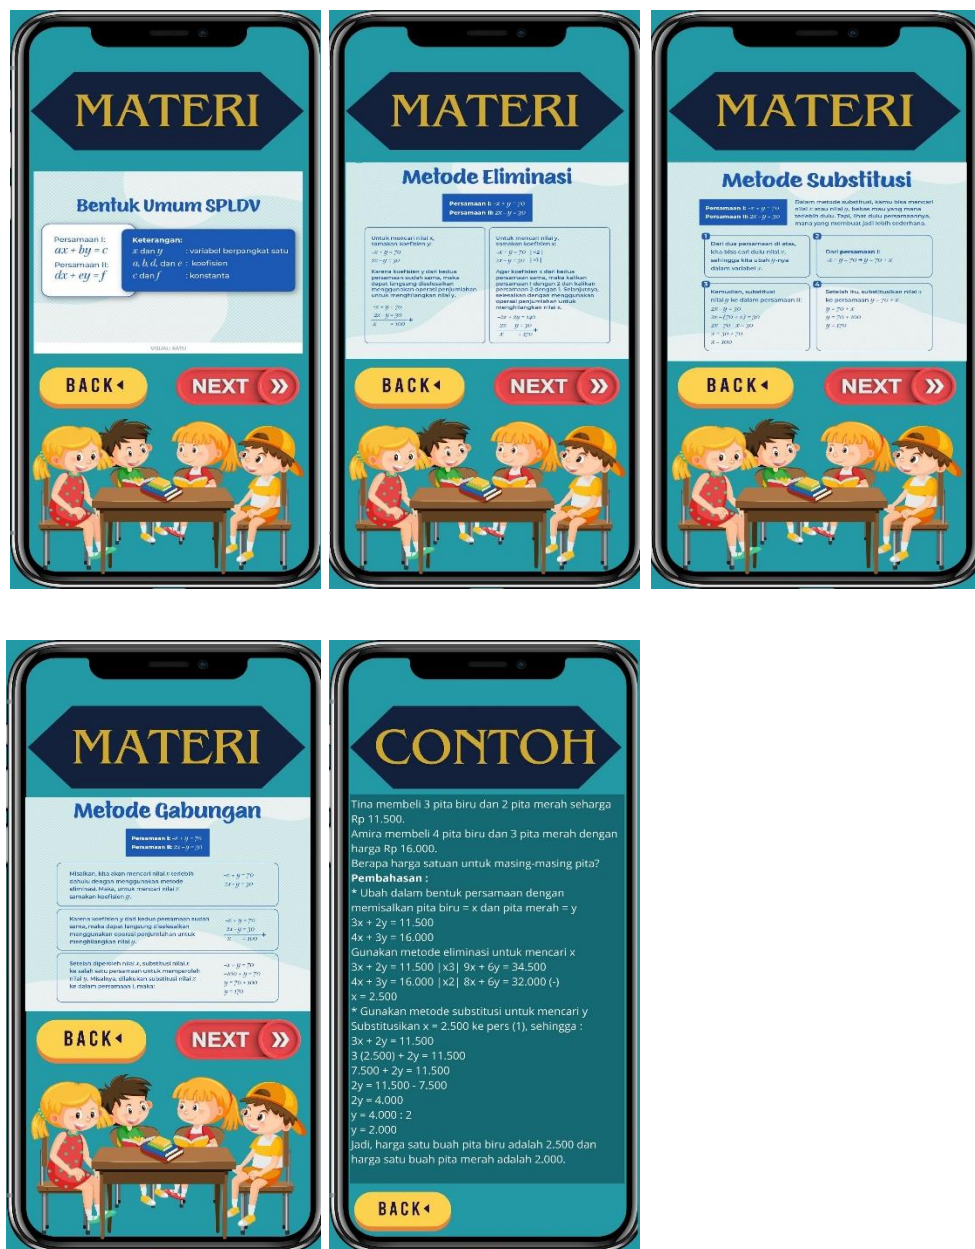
MATERI

Bentuk Umum SPLDV

Persamaan I:
$ax + by = c$
Persamaan II:
$dx + ey = f$

Keterangan:
$x$ dan $y$ : variabel berpangkat satu
$a, b, d,$ dan $e$ : koefisien
$c$ dan $f$ : konstanta

BACK

NEXT

MATERI

Metode Eliminasi

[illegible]

BACK

NEXT

MATERI

Metode Substitusi

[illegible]

BACK

NEXT

MATERI

Metode Gabungan

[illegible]

BACK

NEXT

CONTOH

Tina membeli 3 pita biru dan 2 pita merah seharga Rp 11.500.
Amira membeli 4 pita biru dan 3 pita merah dengan harga Rp 16.000.
Berapa harga satuan untuk masing-masing pita?
Pembahasan :
* Ubah dalam bentuk persamaan dengan memisalkan pita biru = x dan pita merah = y
3x + 2y = 11.500
4x + 3y = 16.000
Gunakan metode eliminasi untuk mencari x
3x + 2y = 11.500 |x3| 9x + 6y = 34.500
4x + 3y = 16.000 |x2| 8x + 6y = 32.000 (-)
x = 2.500
* Gunakan metode substitusi untuk mencari y
Substitusikan x = 2.500 ke pers (1), sehingga :
3x + 2y = 11.500
3 (2.500) + 2y = 11.500
7.500 + 2y = 11.500
2y = 11.500 - 7.500
2y = 4.000
y = 4.000 : 2
y = 2.000
Jadi, harga satu buah pita biru adalah 2.500 dan harga satu buah pita merah adalah 2.000.

BACK